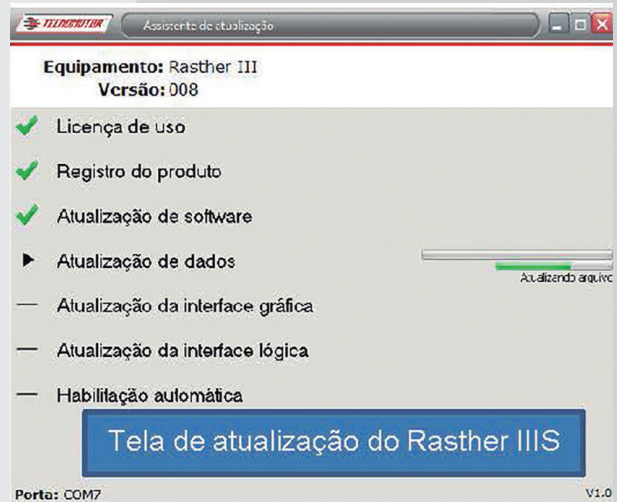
TECNOMOTOR Assistente de atualização

Equipamento: Rasther III
Versão: 008

Licença de uso

Registro do produto

Atualização de software

Atualização de dados

Atualizando arquivo

Atualização da interface gráfica

Atualização da interface lógica

Habilitação automática

Tela de atualização do Rasther IIIS

Porta: COM7

V1.0